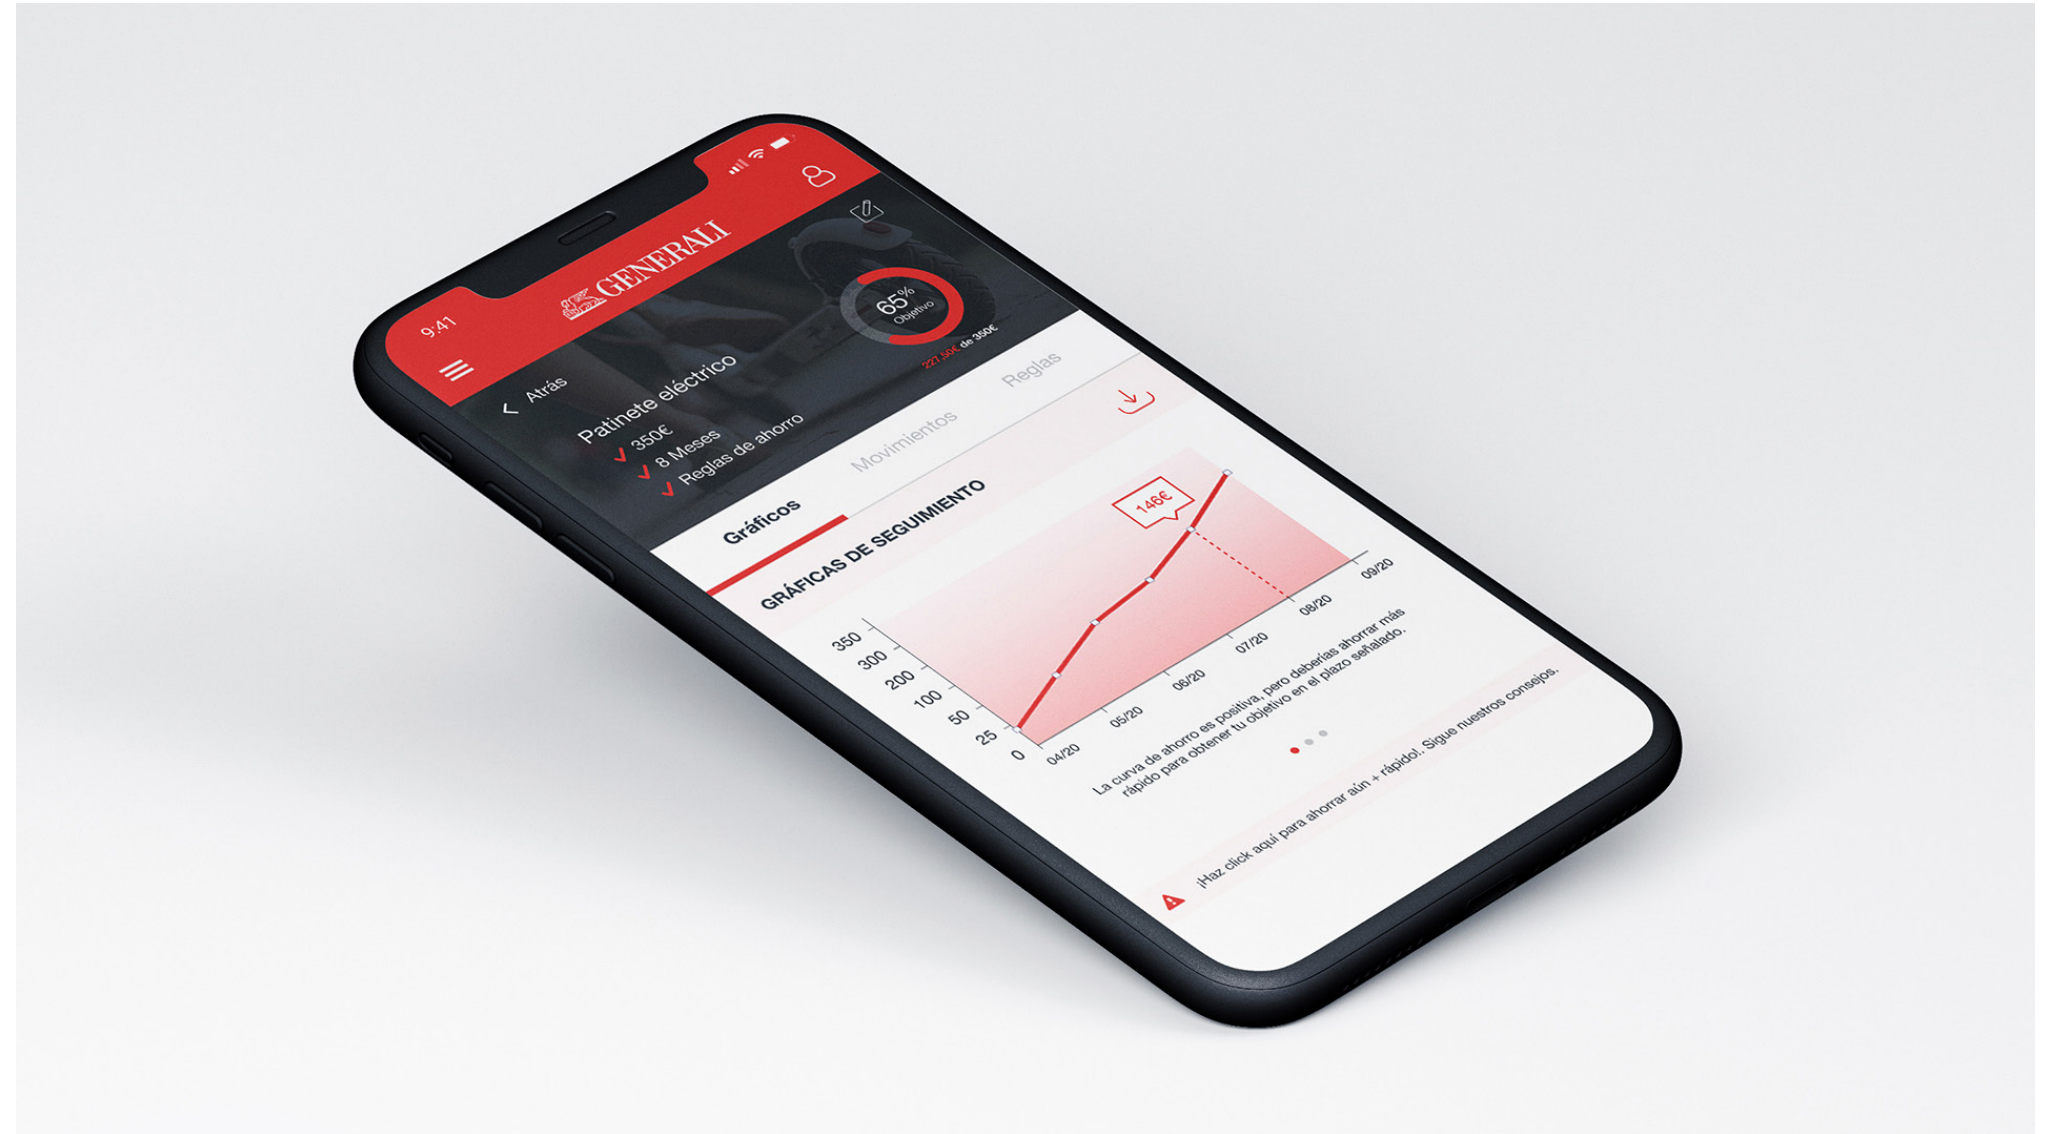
9:41

GENERALI

Atrás

Patinete eléctrico
350€
8 Meses
Reglas de ahorro

65%
Objetivo
227,50€ de 350€

Gráficos
Movimientos
Reglas

GRÁFICAS DE SEGUIMIENTO

146€

350
300
200
100
50
25
0
04/20
05/20
06/20
07/20
08/20
09/20

La curva de ahorro es positiva, pero deberías ahorrar más rápido para obtener tu objetivo en el plazo señalado.

¡Haz click aquí para ahorrar aún + rápido!. Sigue nuestros consejos.